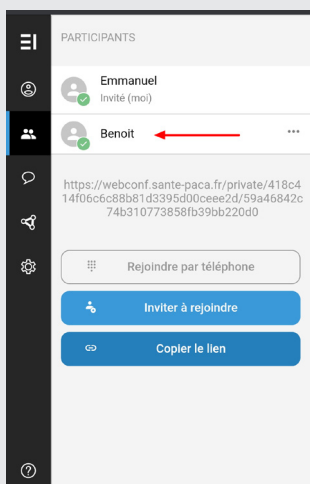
PARTICIPANTS

Emmanuel
Invité (moi)

Benoit

...

https://webconf.sante-paca.fr/private/418c414f06c6c88b81d3395d00ceee2d/59a46842c74b310773858fb39bb220d0

Rejoindre par téléphone

Inviter à rejoindre

Copier le lien